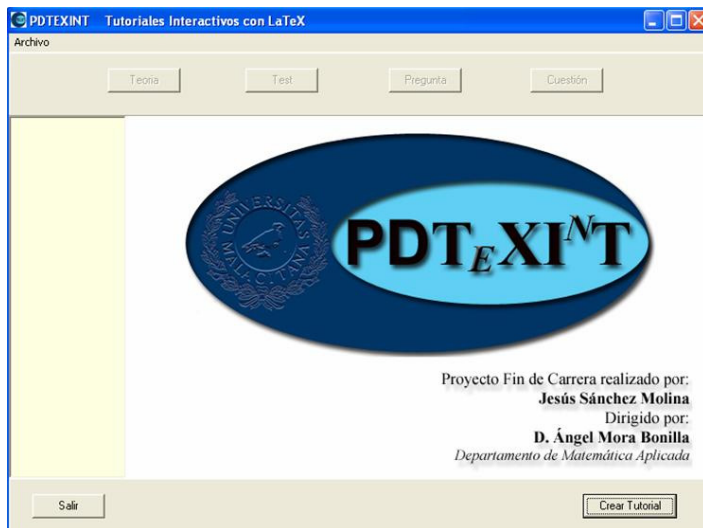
PDTEXINT Tutoriales Interactivos con LaTeX

Archivo

Teoria Test Pregunta Cuestión

UNIVERSITAS MALACITANA

PDT$_E$XI$^N$T

Proyecto Fin de Carrera realizado por:
Jesús Sánchez Molina
Dirigido por:
D. Ángel Mora Bonilla
Departamento de Matemática Aplicada

Salir

Crear Tutorial